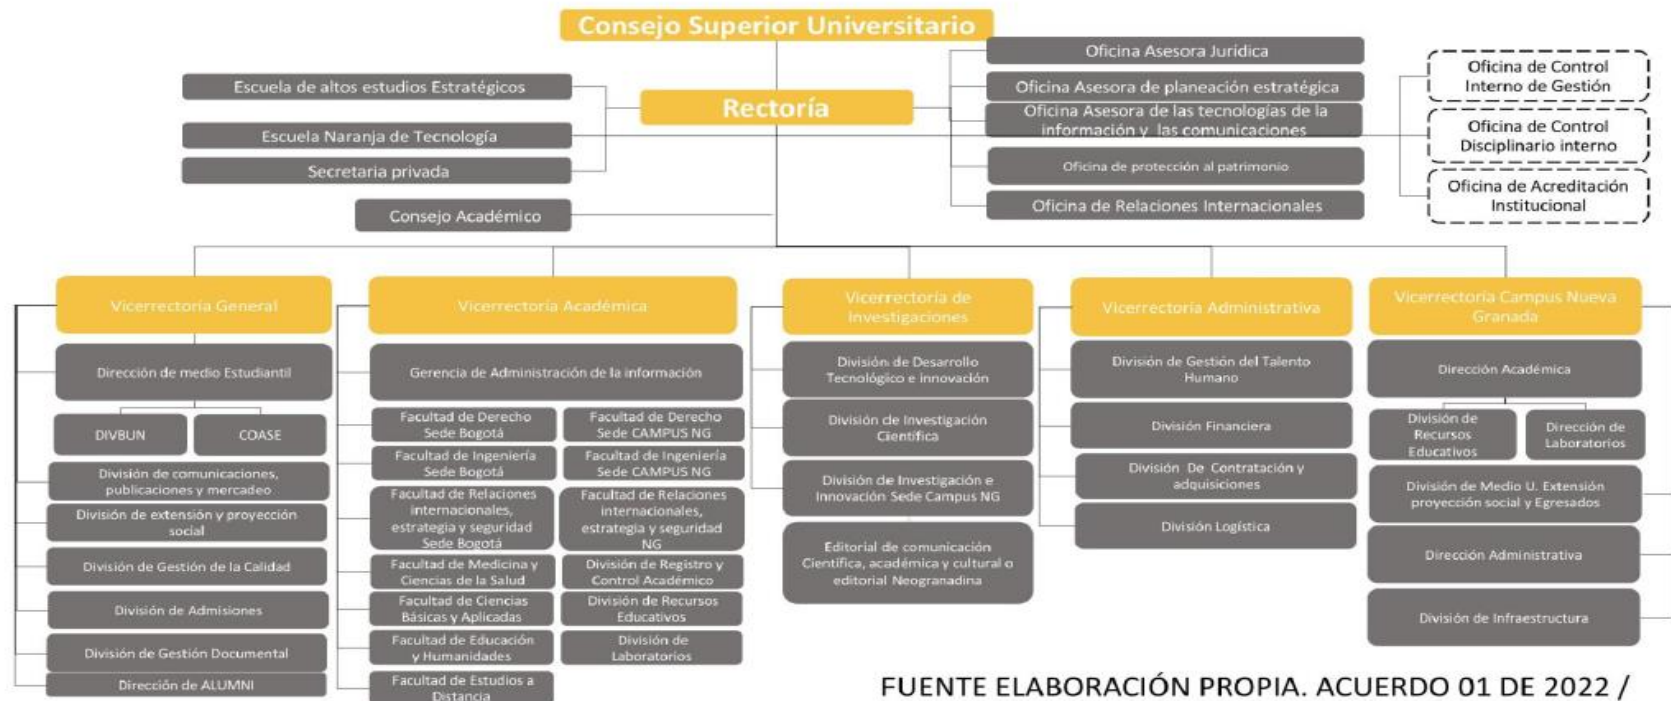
Consejo Superior Universitario

Escuela de altos estudios Estratégicos

Escuela Naranja de Tecnología

Secretaria privada

Consejo Académico

Rectoría

Oficina Asesora Jurídica

Oficina Asesora de planeación estratégica

Oficina Asesora de las tecnologías de la información y las comunicaciones

Oficina de protección al patrimonio

Oficina de Relaciones Internacionales

Oficina de Control Interno de Gestión

Oficina de Control Disciplinario interno

Oficina de Acreditación Institucional

Vicerrectoría General

Dirección de medio Estudiantil

DIVBUN

COASE

División de comunicaciones, publicaciones y mercadeo

División de extensión y proyección social

División de Gestión de la Calidad

División de Admisiones

División de Gestión Documental

Dirección de ALUMNI

Vicerrectoría Académica

Gerencia de Administración de la información

Facultad de Derecho Sede Bogotá

Facultad de Derecho Sede CAMPUS NG

Facultad de Ingeniería Sede Bogotá

Facultad de Ingeniería Sede CAMPUS NG

Facultad de Relaciones internacionales, estrategia y seguridad Sede Bogotá

Facultad de Relaciones internacionales, estrategia y seguridad NG

Facultad de Medicina y Ciencias de la Salud

División de Registro y Control Académico

Facultad de Ciencias Básicas y Aplicadas

División de Recursos Educativos

Facultad de Educación y Humanidades

División de Laboratorios

Facultad de Estudios a Distancia

Vicerrectoría de Investigaciones

División de Desarrollo Tecnológico e innovación

División de Investigación Científica

División de Investigación e Innovación Sede Campus NG

Editorial de comunicación Científica, académica y cultural o editorial Neogranadina

Vicerrectoría Administrativa

División de Gestión del Talento Humano

División Financiera

División De Contratación y adquisiciones

División Logística

Vicerrectoría Campus Nueva Granada

Dirección Académica

División de Recursos Educativos

Dirección de Laboratorios

División de Medio U. Extensión proyección social y Egresados

Dirección Administrativa

División de Infraestructura

FUENTE ELABORACIÓN PROPIA. ACUERDO 01 DE 2022 /